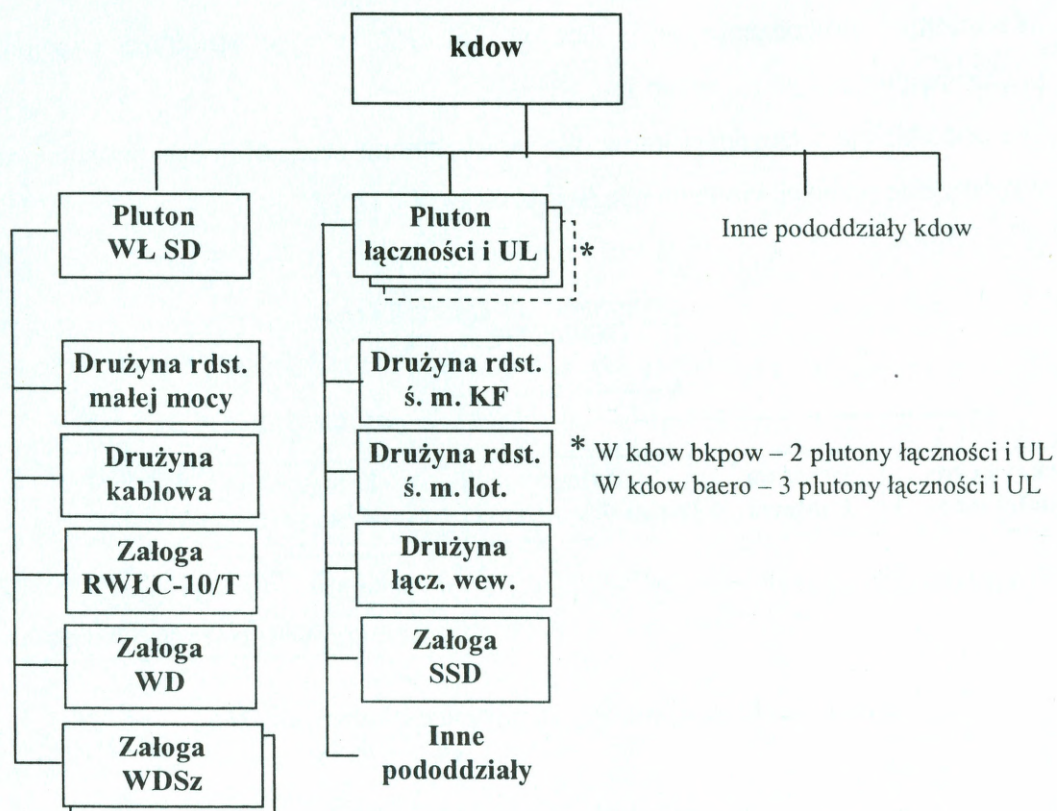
kdow

Pluton WŁ SD

Pluton łączności i UL *

Inne pododdziały kdow

Drużyna rdst. małej mocy

Drużyna kablowa

Załoga RWŁC-10/T

Załoga WD

Załoga WDSz

Drużyna rdst. ś. m. KF

Drużyna rdst. ś. m. lot.

Drużyna łącz. wew.

Załoga SSD

Inne pododdziały

* W kdow bkpow – 2 plutony łączności i UL
W kdow baero – 3 plutony łączności i UL